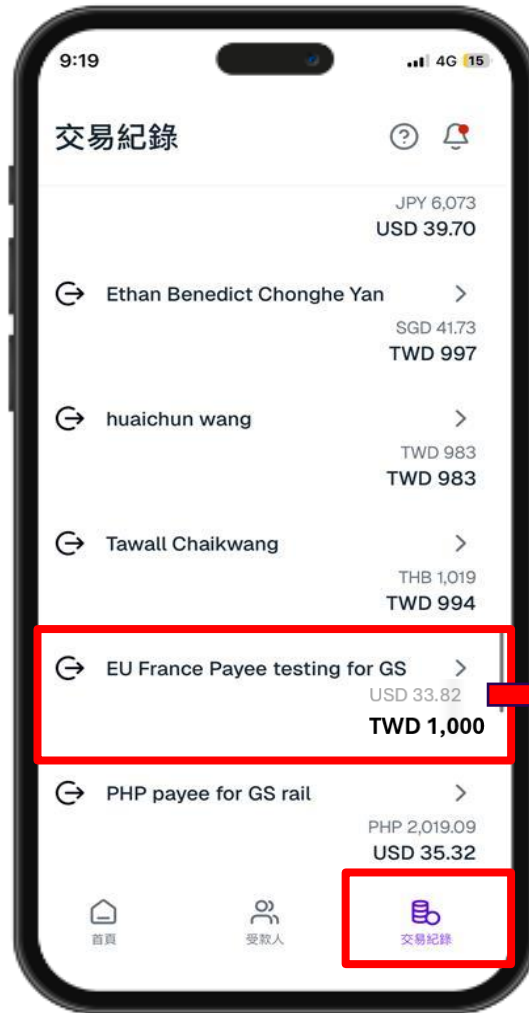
9:19
4G 15

交易紀錄

JPY 6,073
USD 39.70

Ethan Benedict Chonghe Yan
SGD 41.73
TWD 997

huaichun wang
TWD 983
TWD 983

Tawall Chaikwang
THB 1,019
TWD 994

EU France Payee testing for GS
USD 33.82
TWD 1,000

PHP payee for GS rail
PHP 2,019.09
USD 35.32

首頁
受款人
交易紀錄